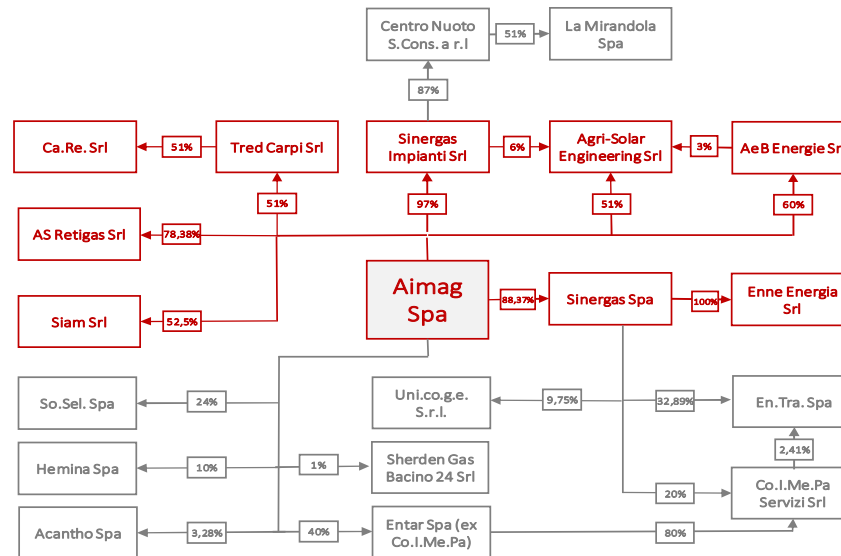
Centro Nuoto S.Cons. a r.l

51%

La Mirandola Spa

87%

Ca.Re. Srl

51%

Tred Carpi Srl

Sinergas Impianti Srl

6%

Agri-Solar Engineering Srl

3%

AeB Energie Sr

51%

97%

51%

60%

AS Retigas Srl

78,38%

Aimag Spa

88,37%

Sinergas Spa

100%

Enne Energia Srl

Siam Srl

52,5%

So.Sel. Spa

24%

Uni.co.g.e. S.r.l.

9,75%

32,89%

En.Tra. Spa

2,41%

Hemina Spa

10%

1%

Sherden Gas Bacino 24 Srl

20%

Co.I.Me.Pa Servizi Srl

Acantho Spa

3,28%

40%

Entar Spa (ex Co.I.Me.Pa)

80%